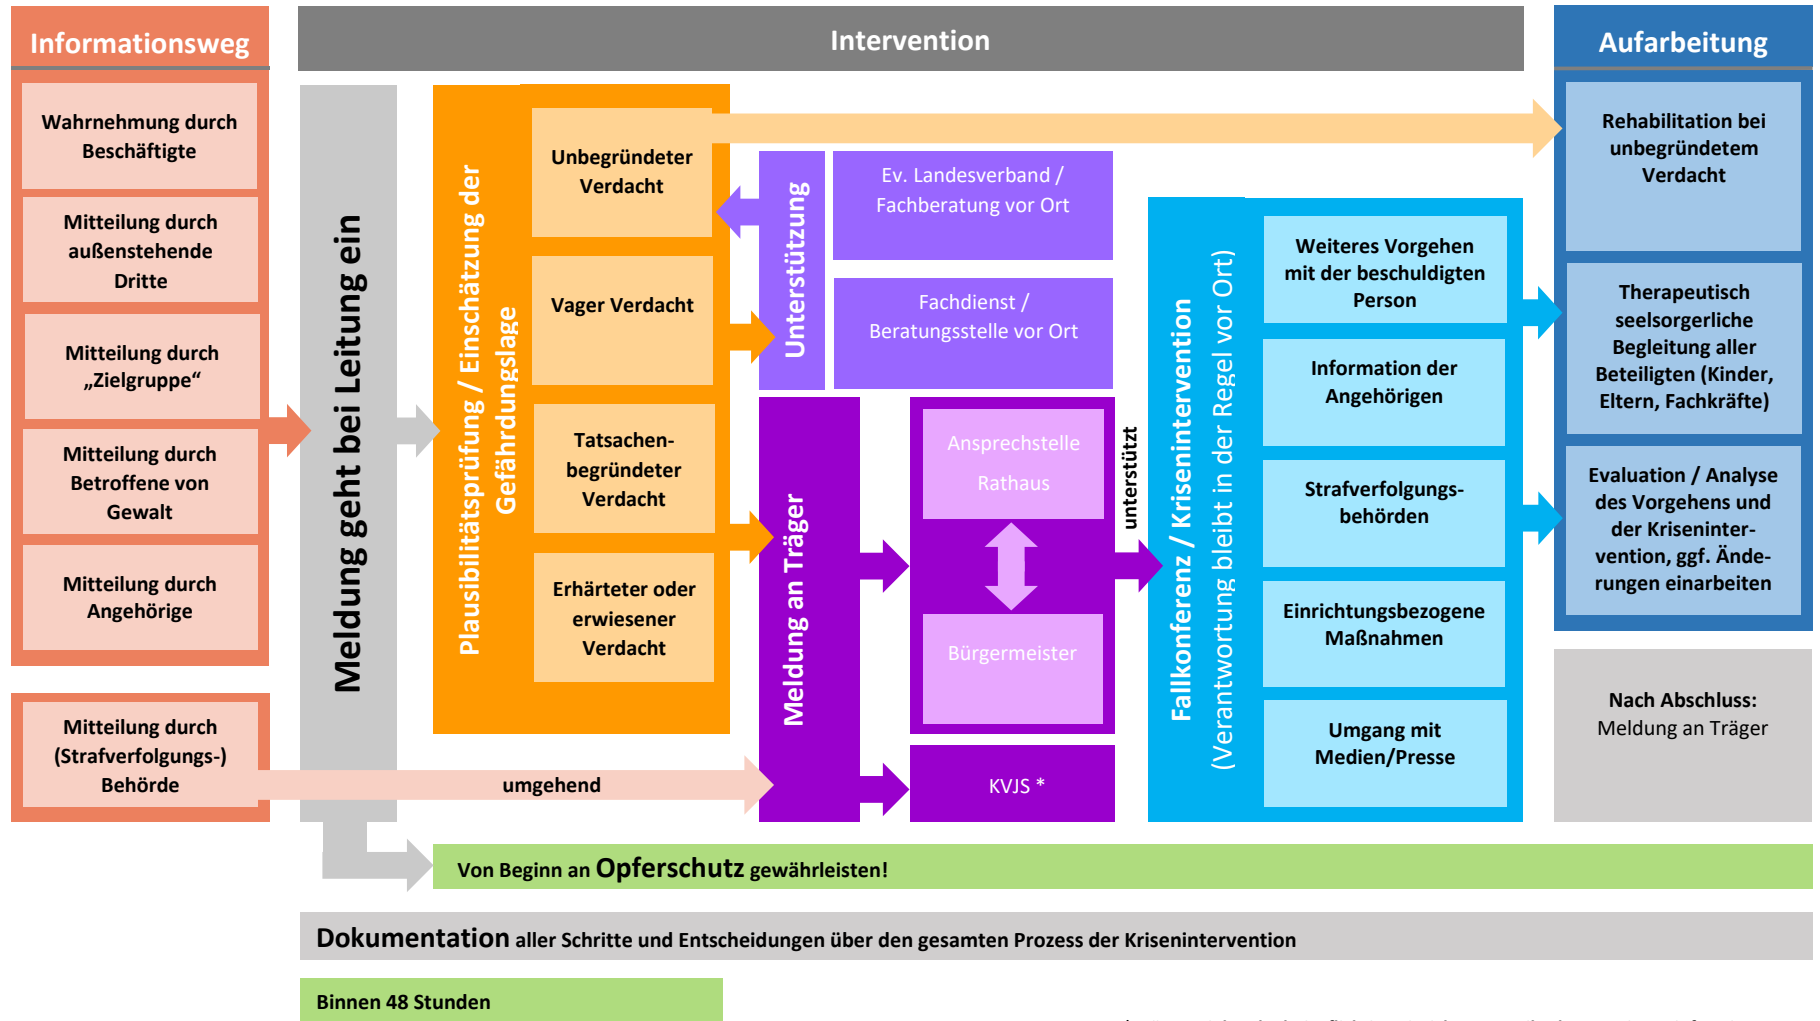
Informationsweg

Wahrnehmung durch Beschäftigte

Mitteilung durch außenstehende Dritte

Mitteilung durch „Zielgruppe“

Mitteilung durch Betroffene von Gewalt

Mitteilung durch Angehörige

Mitteilung durch (Strafverfolgungs-) Behörde

Intervention

Meldung geht bei Leitung ein

Plausibilitätsprüfung / Einschätzung der Gefährdungslage

Unbegründeter Verdacht

Vager Verdacht

Tatsachenbegründeter Verdacht

Erhärteter oder erwiesener Verdacht

Unterstützung

Ev. Landesverband / Fachberatung vor Ort

Fachdienst / Beratungsstelle vor Ort

Meldung an Träger

Ansprechstelle Rathaus

Bürgermeister

KVJS *

unterstützt

Fallkonferenz / Krisenintervention

(Verantwortung bleibt in der Regel vor Ort)

Weiteres Vorgehen mit der beschuldigten Person

Information der Angehörigen

Strafverfolgungsbehörden

Einrichtungsbezogene Maßnahmen

Umgang mit Medien/Presse

umgehend

Aufarbeitung

Rehabilitation bei unbegründetem Verdacht

Therapeutisch seelsorgerliche Begleitung aller Beteiligten (Kinder, Eltern, Fachkräfte)

Evaluation / Analyse des Vorgehens und der Krisenintervention, ggf. Änderungen einarbeiten

Nach Abschluss: Meldung an Träger

Von Beginn an Opferschutz gewährleisten!

Dokumentation aller Schritte und Entscheidungen über den gesamten Prozess der Krisenintervention

Binnen 48 Stunden